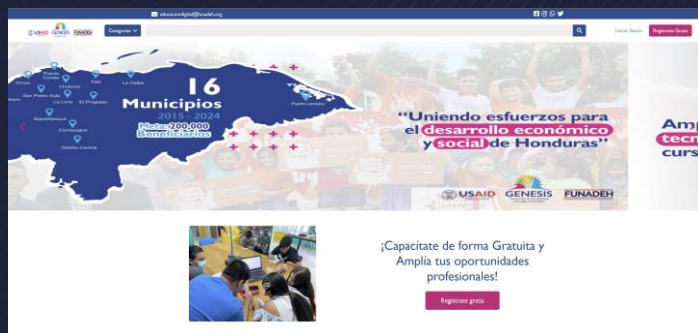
educacion-digital@funadeh.org

USAID GENESIS FUNADEH Categorías Iniciar Sesión Regístrate Gratis

Puerto Cortés
Omoa
Tela
La Ceiba
San Pedro Sula
Choloma
La Lima
El Progreso
Villanueva
Siguatepeque
Comayagua
Distrito Central
Puerto Lempira

16 Municipios
2015 - 2024
Meta: 200,000 Beneficiarios

"Uniendo esfuerzos para el desarrollo económico y social de Honduras"

USAID GENESIS FUNADEH

Amp tecn curs

¡Capacítate de forma Gratuita y Amplía tus oportunidades profesionales!

Regístrate gratis